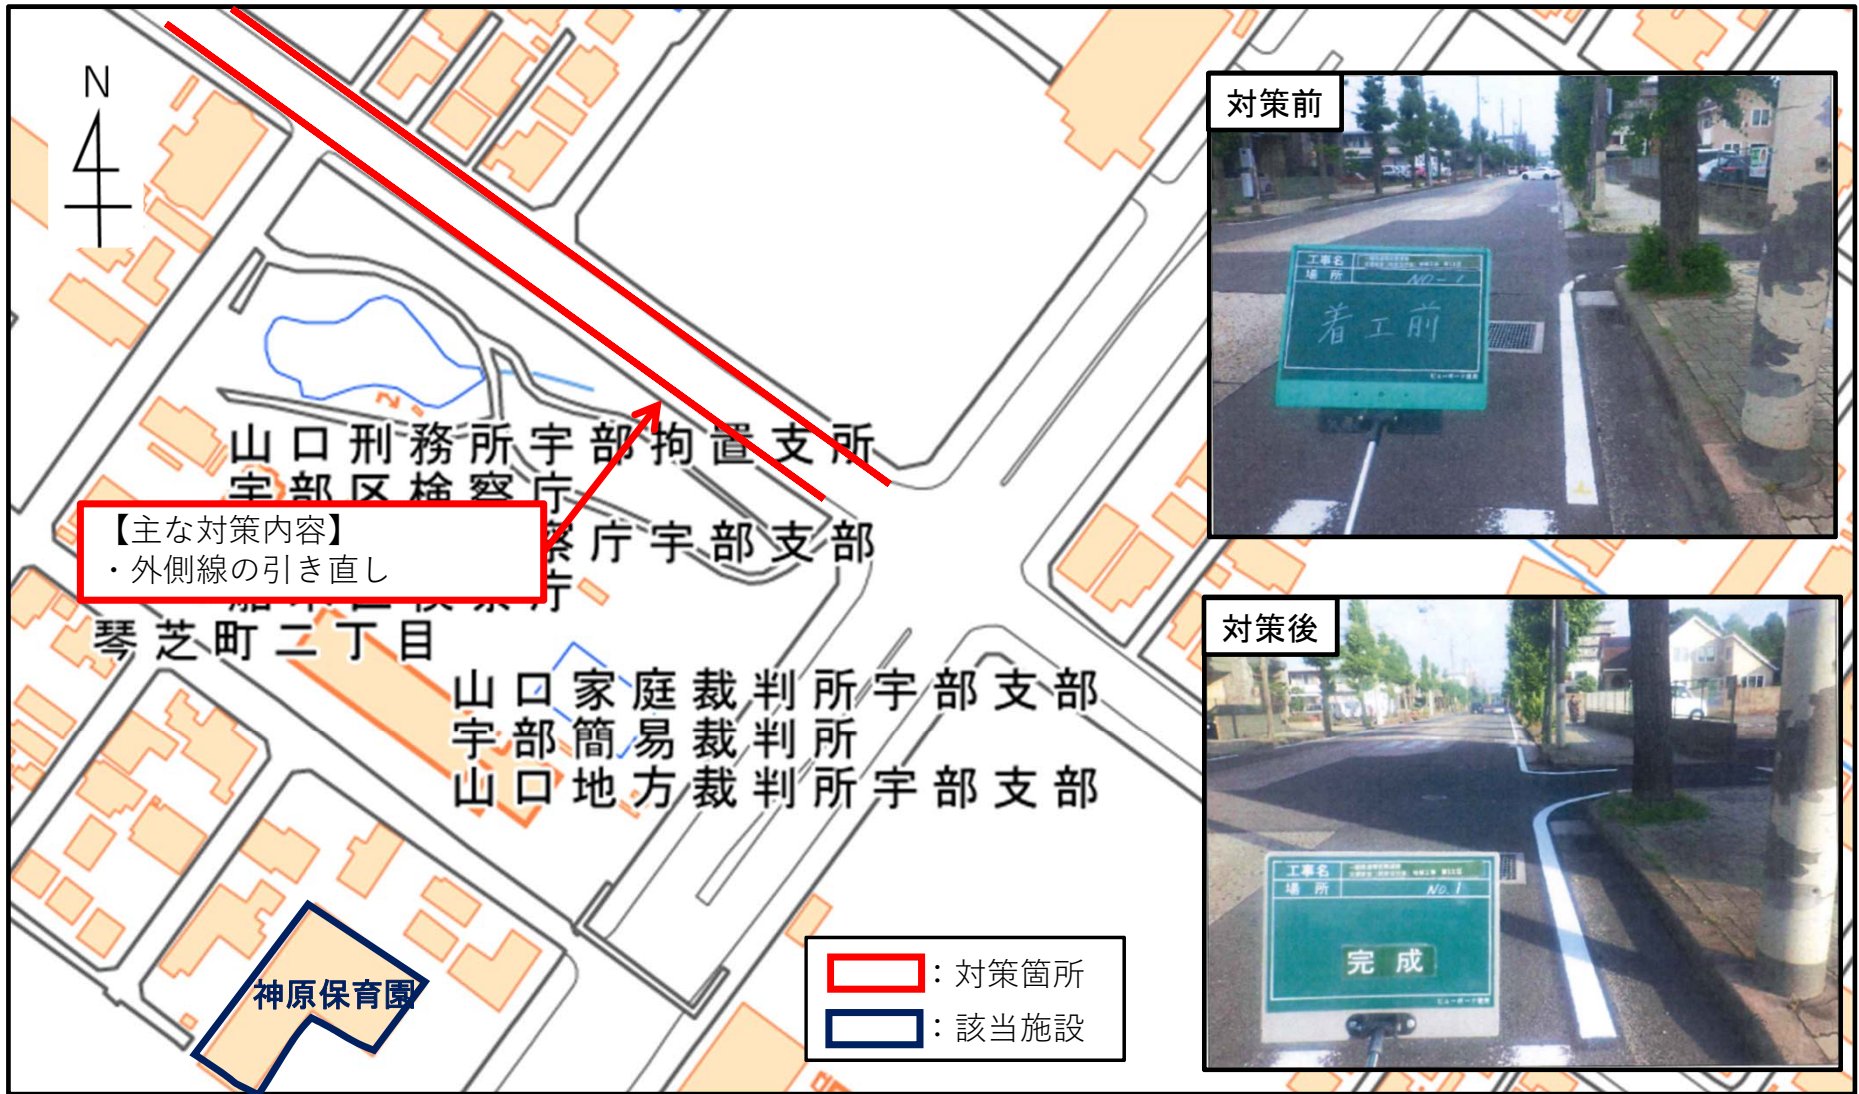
N

山口刑務所宇部拘置支所
宇部区検察庁
【主な対策内容】
・外側線の引き直し
察庁宇部支部
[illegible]庁
琴芝町二丁目

山口家庭裁判所宇部支部
宇部簡易裁判所
山口地方裁判所宇部支部

神原保育園

：対策箇所
：該当施設

対策前
工事名
場所
NO.1
着工前

対策後
工事名
場所
NO.1
完成